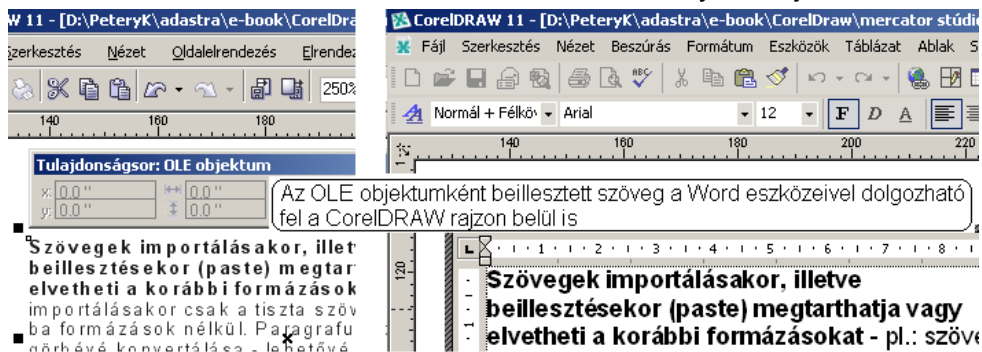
W 11 - [D:\PeteryK\adastra\e-book\CorelDraw

Szerkesztés Nézet Oldalelrendezés Elrende

250%

140 160 180

Tulajdonságsor: OLE objektum

x: 0.0 " 0.0 "
y: 0.0 " 0.0 "

Szövegek importálásakor, illetv beillesztésekor (paste) megtar elvetheti a korábbi formázások importálásakor csak a tiszta szöv ba formázások nélkül. Paragrafu görbévé konvertálása - lehetővé

CorelDRAW 11 - [D:\PeteryK\adastra\e-book\CorelDraw\mercator stúdió

Fájl Szerkesztés Nézet Beszúrás Formátum Eszközök Táblázat Ablak S

Normál + Félköv Arial 12 F D A

140 160 180 200 220

Az OLE objektumként beillesztett szöveg a Word eszközeivel dolgozható fel a CorelDRAW rajzon belül is

L 1 2 3 4 5 6 7 8

120

Szövegek importálásakor, illetve beillesztésekor (paste) megtarthatja vagy elvetheti a korábbi formázásokat - pl.: szöve